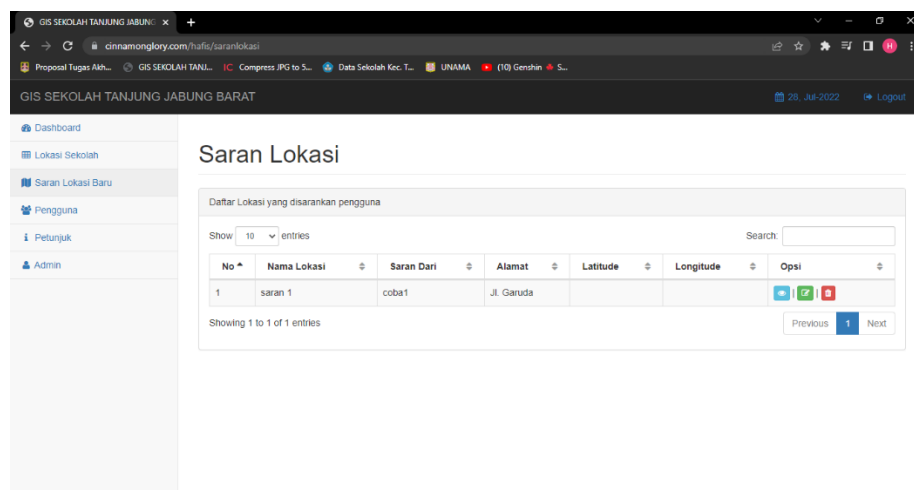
GIS SEKOLAH TANJUNG JABUNG ×
cinnamonglory.com/hafis/saranlokasi
Proposal Tugas Akh... GIS SEKOLAH TANJ... Compress JPG to 5... Data Sekolah Kec. T... UNAMA (10) Genshin S...

GIS SEKOLAH TANJUNG JABUNG BARAT
28, Jul-2022 Logout

Dashboard
Lokasi Sekolah
Saran Lokasi Baru
Pengguna
Petunjuk
Admin

Saran Lokasi

Daftar Lokasi yang disarankan pengguna

Show 10 entries
Search:

| No | Nama Lokasi | Saran Dari | Alamat | Latitude | Longitude | Opsi |
|---|---|---|---|---|---|---|
| 1 | saran 1 | coba1 | Jl. Garuda | | | |

Showing 1 to 1 of 1 entries
Previous 1 Next